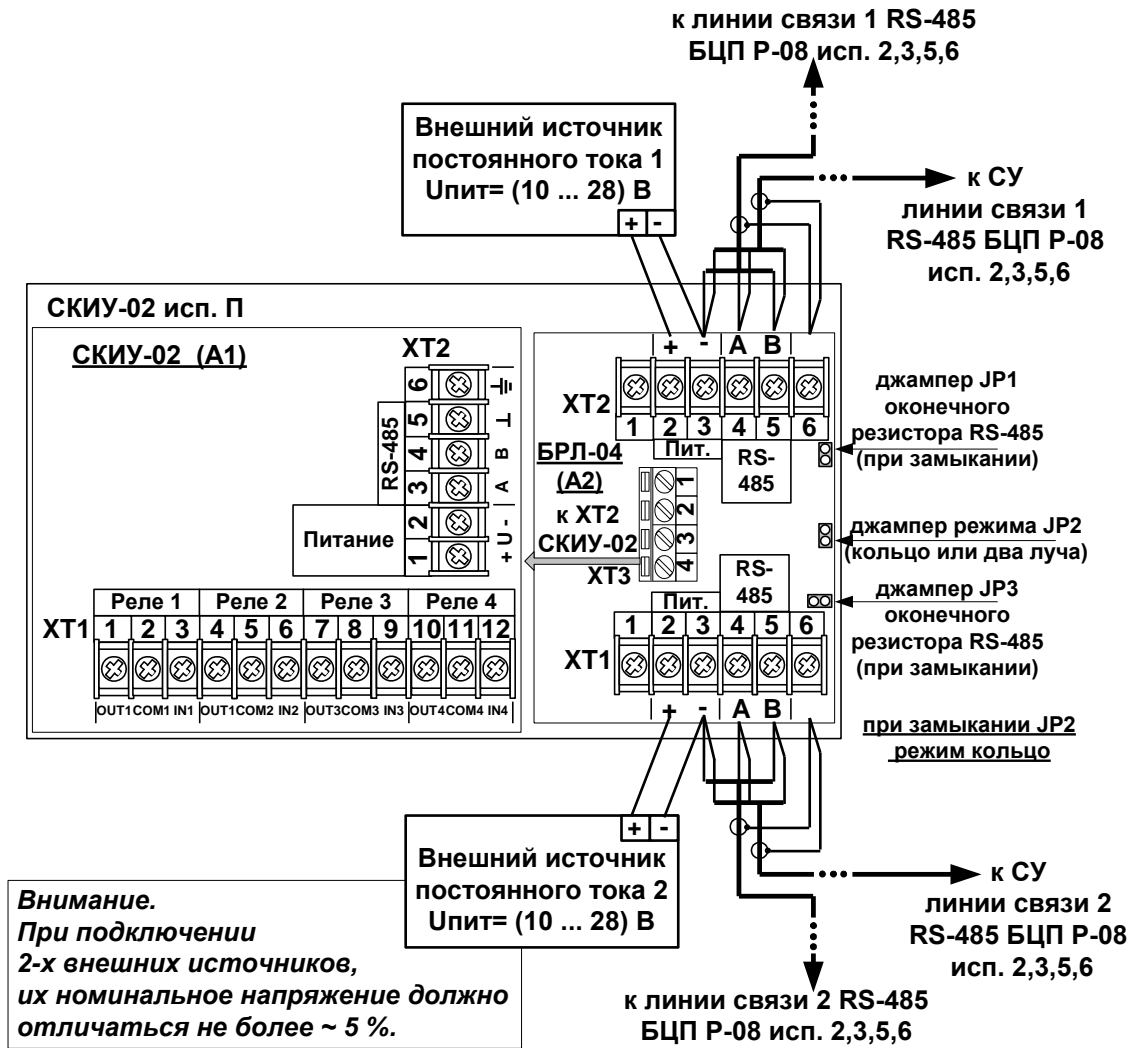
к линии связи 1 RS-485
БЦП Р-08 исп. 2,3,5,6

Внешний источник постоянного тока 1
Uпит= (10 ... 28) В

+ -

к СУ
линии связи 1
RS-485 БЦП Р-08
исп. 2,3,5,6

СКИУ-02 исп. П

СКИУ-02 (А1)

XT2

6 5 4 3 2 1

RS-485

⊥ ⊥ B A - U +

Питание

+ - A B

XT2

1 2 3 4 5 6

Пит. RS-485

БРЛ-04 (А2)

к XT2 СКИУ-02

XT3

1 2 3 4

джампер JP1 оконечного резистора RS-485 (при замыкании)

джампер режима JP2 (кольцо или два луча)

джампер JP3 оконечного резистора RS-485 (при замыкании)

RS-485
Пит.

1 2 3 4 5 6

XT1

+ - A B

при замыкании JP2 режим кольцо

| | Реле 1 | | | Реле 2 | | | Реле 3 | | | Реле 4 | | |
|---|---|---|---|---|---|---|---|---|---|---|---|---|
| XT1 | 1 | 2 | 3 | 4 | 5 | 6 | 7 | 8 | 9 | 10 | 11 | 12 |
| | OUT1 | COM1 | IN1 | OUT1 | COM2 | IN2 | OUT3 | COM3 | IN3 | OUT4 | COM4 | IN4 |

+ -

Внешний источник постоянного тока 2
Uпит= (10 ... 28) В

к СУ
линии связи 2
RS-485 БЦП Р-08
исп. 2,3,5,6

Внимание.
При подключении
2-х внешних источников,
их номинальное напряжение должно отличаться не более ~ 5 %.

к линии связи 2 RS-485
БЦП Р-08 исп. 2,3,5,6